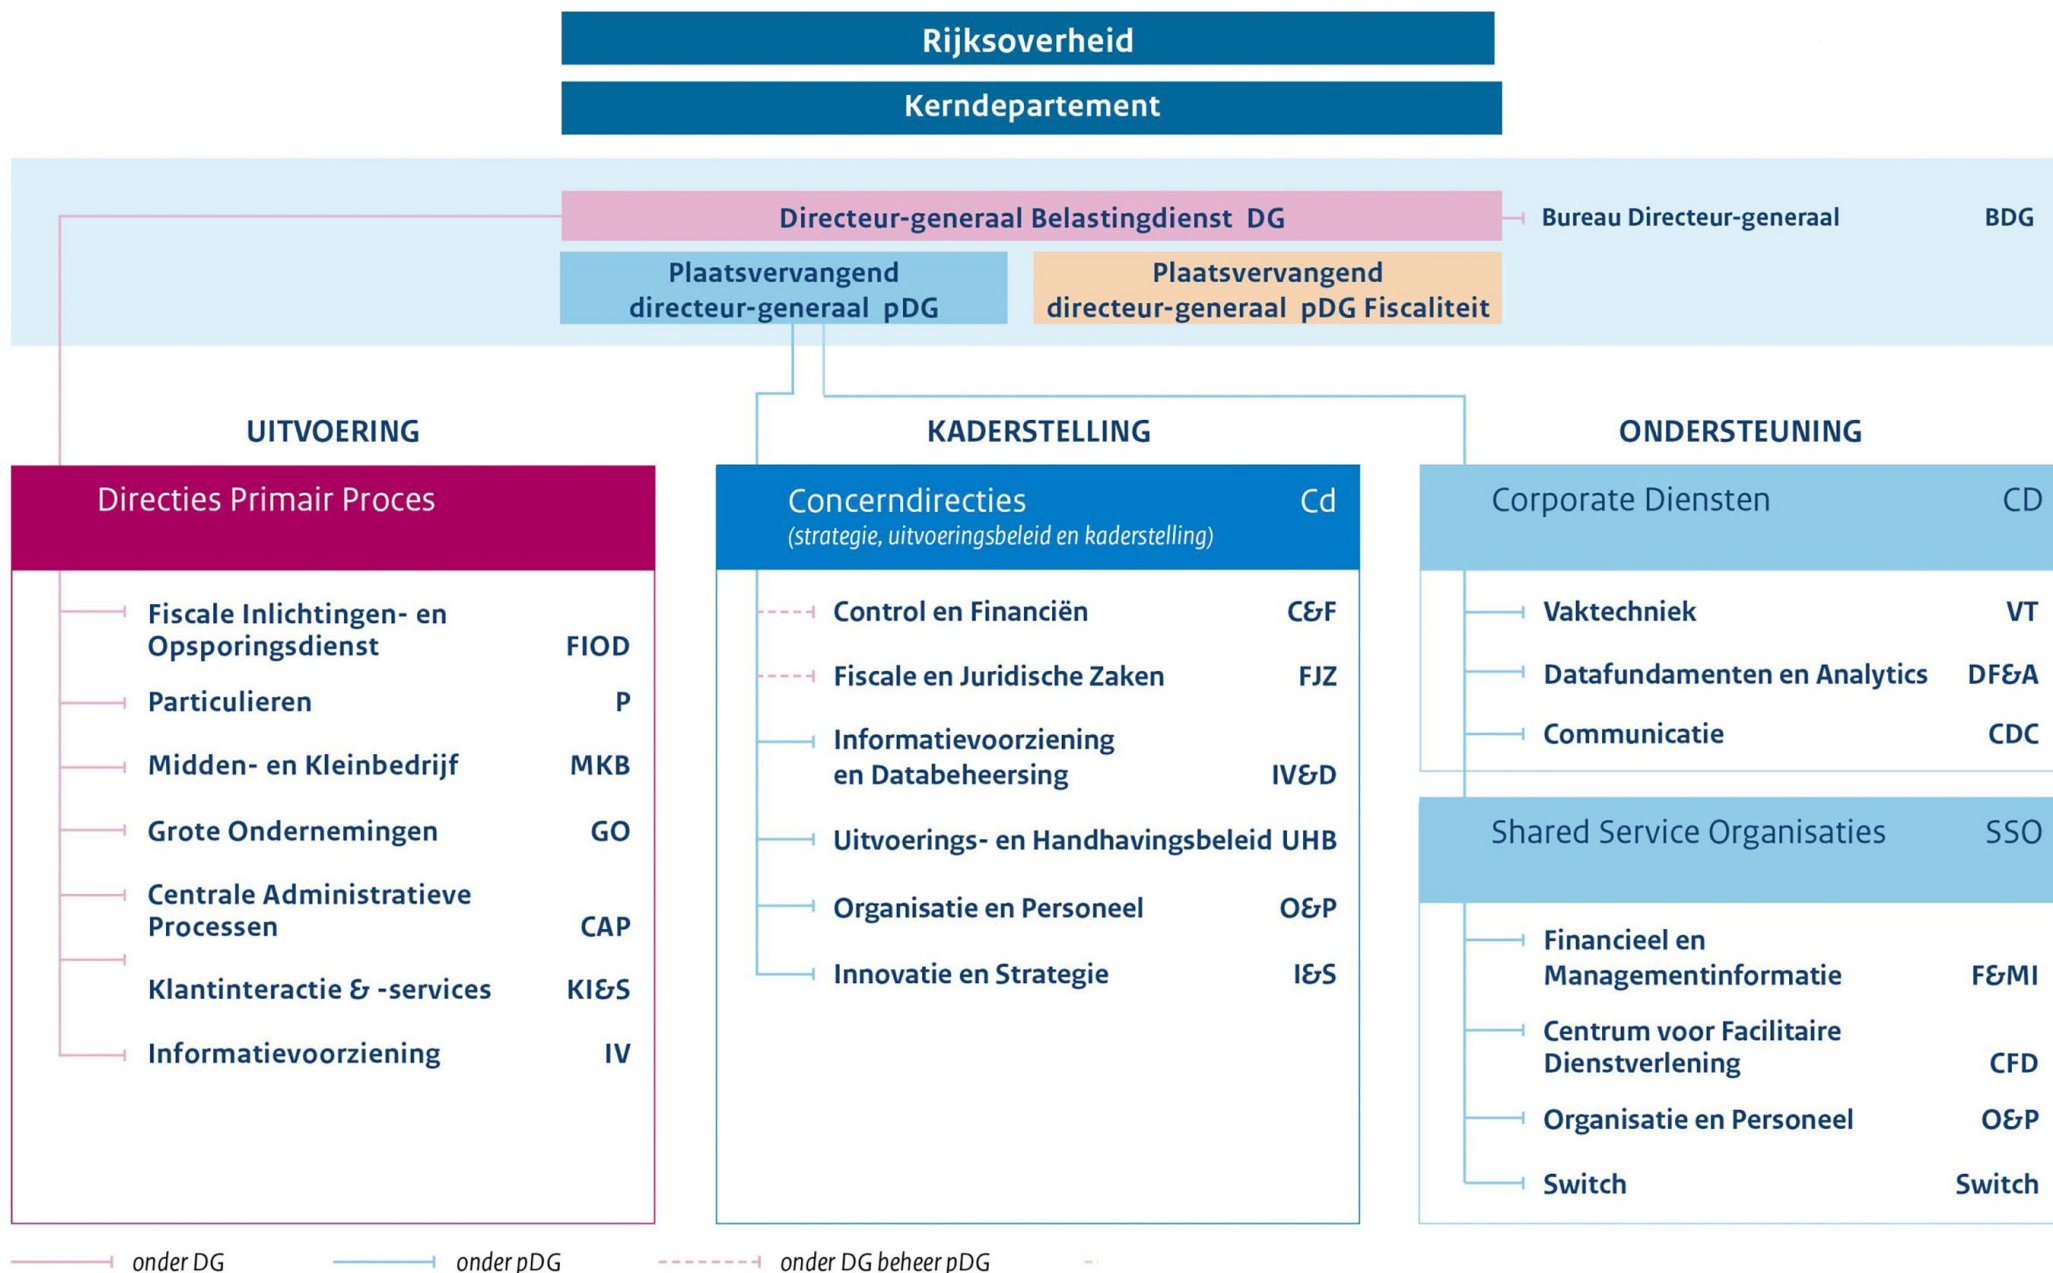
Rijksoverheid

Kerndepartement

Directeur-generaal Belastingdienst DG

Bureau Directeur-generaal BDG

Plaatsvervangend directeur-generaal pDG

Plaatsvervangend directeur-generaal pDG Fiscaliteit

UITVOERING

KADERSTELLING

ONDERSTEUNING

Directies Primair Proces

Fiscale Inlichtingen- en Opsporingsdienst FIOD

Particulieren P

Midden- en Kleinbedrijf MKB

Grote Ondernemingen GO

Centrale Administratieve Processen CAP

Klantinteractie & -services KI&S

Informatievoorziening IV

Concerndirecties Cd
(strategie, uitvoeringsbeleid en kaderstelling)

Control en Financiën C&F

Fiscale en Juridische Zaken FJZ

Informatievoorziening en Databeheersing IV&D

Uitvoerings- en Handhavingsbeleid UHB

Organisatie en Personeel O&P

Innovatie en Strategie I&S

Corporate Diensten CD

Vaktechniek VT

Datafundamenten en Analytics DF&A

Communicatie CDC

Shared Service Organisaties SSO

Financieel en Managementinformatie F&MI

Centrum voor Facilitaire Dienstverlening CFD

Organisatie en Personeel O&P

Switch Switch

onder DG

onder pDG

onder DG beheer pDG